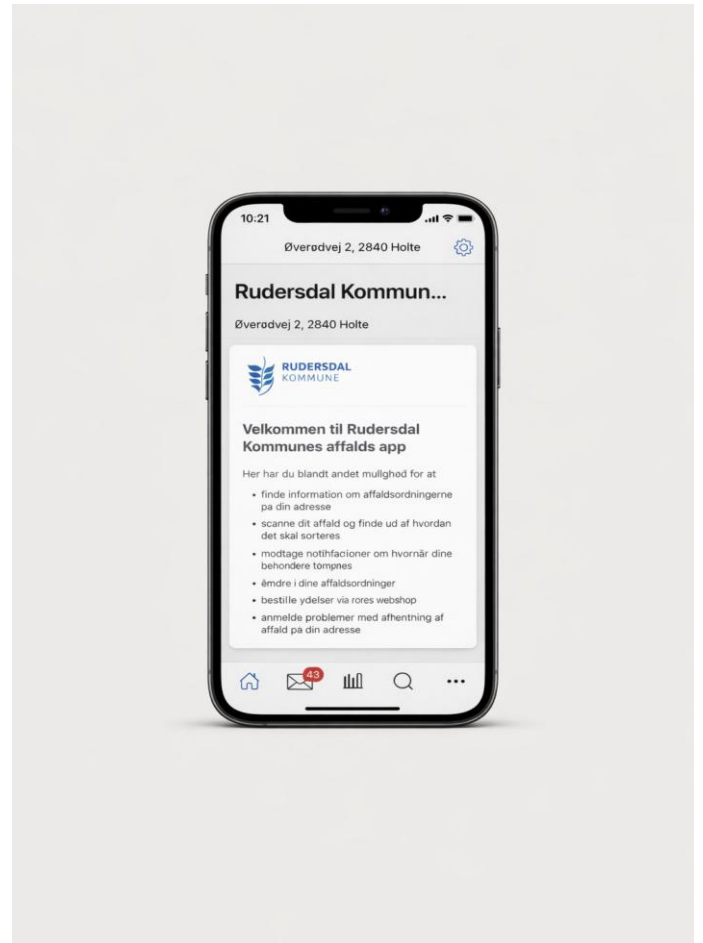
10:21

Øverødvej 2, 2840 Holte

Rudersdal Kommun...

Øverødvej 2, 2840 Holte

RUDERSDAL
KOMMUNE

Velkommen til Rudersdal Kommunes affalds app

Her har du blandt andet mullghød for at

- finde information om affaldsordningerne pa din adresse
- scanne dit affald og finde ud af hvordan det skal sorteres
- modtage notihfacioner om hvornär dine behondere tömpnes
- èmdre i dine affaldsordninger
- bestille ydelser via rores webshop
- anmelde problemer med afhentning af affald pa din adresse

43